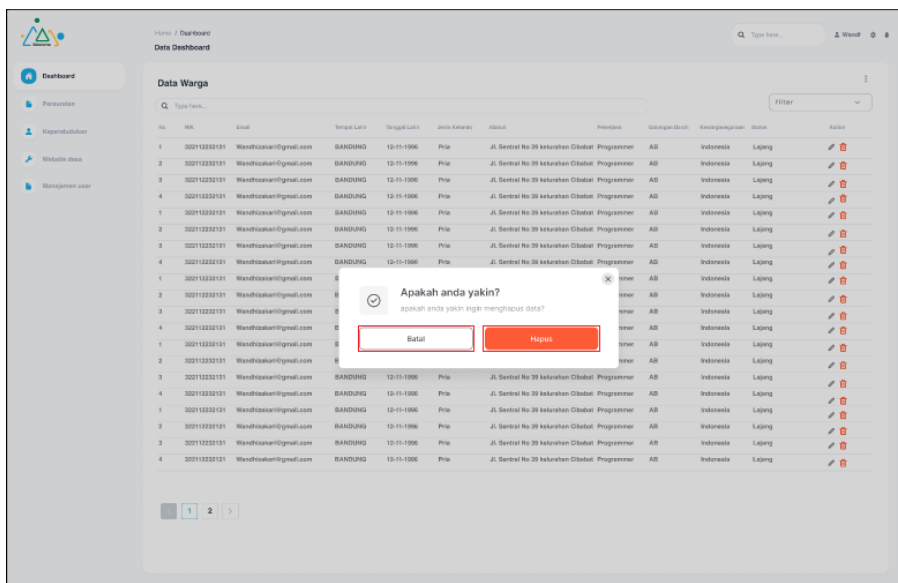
Home / Dashboard
Data Dashboard

Type here...
Wandi

Dashboard
Persuratan
Kependudukan
Website desa
Manajemen user

Data Warga

Type here...

Filter

| No | NIK | Email | Tempat Lahir | Tanggal Lahir | Jenis Kelamin | Alamat | Pekerjaan | Golongan Darah | Kewarganegaraan | Status | Action |
|---|---|---|---|---|---|---|---|---|---|---|---|
| 1 | 302112232131 | Wandhizakari@gmail.com | BANDUNG | 12-11-1996 | Pria | Jl. Sentral No 39 kelurahan Cibabat | Programmer | AB | Indonesia | Lajang | |
| 2 | 302112232131 | Wandhizakari@gmail.com | BANDUNG | 12-11-1996 | Pria | Jl. Sentral No 39 kelurahan Cibabat | Programmer | AB | Indonesia | Lajang | |
| 3 | 302112232131 | Wandhizakari@gmail.com | BANDUNG | 12-11-1996 | Pria | Jl. Sentral No 39 kelurahan Cibabat | Programmer | AB | Indonesia | Lajang | |
| 4 | 302112232131 | Wandhizakari@gmail.com | BANDUNG | 12-11-1996 | Pria | Jl. Sentral No 39 kelurahan Cibabat | Programmer | AB | Indonesia | Lajang | |
| 1 | 302112232131 | Wandhizakari@gmail.com | BANDUNG | 12-11-1996 | Pria | Jl. Sentral No 39 kelurahan Cibabat | Programmer | AB | Indonesia | Lajang | |
| 2 | 302112232131 | Wandhizakari@gmail.com | BANDUNG | 12-11-1996 | Pria | Jl. Sentral No 39 kelurahan Cibabat | Programmer | AB | Indonesia | Lajang | |
| 3 | 302112232131 | Wandhizakari@gmail.com | BANDUNG | 12-11-1996 | Pria | Jl. Sentral No 39 kelurahan Cibabat | Programmer | AB | Indonesia | Lajang | |
| 4 | 302112232131 | Wandhizakari@gmail.com | BANDUNG | 12-11-1996 | Pria | Jl. Sentral No 39 kelurahan Cibabat | Programmer | AB | Indonesia | Lajang | |
| 1 | 302112232131 | Wandhizakari@gmail.com | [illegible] | | | | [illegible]mer | AB | Indonesia | Lajang | |
| 2 | 302112232131 | Wandhizakari@gmail.com | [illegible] | | | | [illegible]mer | AB | Indonesia | Lajang | |
| 3 | 302112232131 | Wandhizakari@gmail.com | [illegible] | | | | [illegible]mer | AB | Indonesia | Lajang | |
| 4 | 302112232131 | Wandhizakari@gmail.com | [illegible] | | | | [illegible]mer | AB | Indonesia | Lajang | |
| 1 | 302112232131 | Wandhizakari@gmail.com | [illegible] | | | | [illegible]mer | AB | Indonesia | Lajang | |
| 2 | 302112232131 | Wandhizakari@gmail.com | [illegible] | | | | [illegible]mer | AB | Indonesia | Lajang | |
| 3 | 302112232131 | Wandhizakari@gmail.com | BANDUNG | 12-11-1996 | Pria | Jl. Sentral No 39 kelurahan Cibabat | Programmer | AB | Indonesia | Lajang | |
| 4 | 302112232131 | Wandhizakari@gmail.com | BANDUNG | 12-11-1996 | Pria | Jl. Sentral No 39 kelurahan Cibabat | Programmer | AB | Indonesia | Lajang | |
| 1 | 302112232131 | Wandhizakari@gmail.com | BANDUNG | 12-11-1996 | Pria | Jl. Sentral No 39 kelurahan Cibabat | Programmer | AB | Indonesia | Lajang | |
| 2 | 302112232131 | Wandhizakari@gmail.com | BANDUNG | 12-11-1996 | Pria | Jl. Sentral No 39 kelurahan Cibabat | Programmer | AB | Indonesia | Lajang | |
| 3 | 302112232131 | Wandhizakari@gmail.com | BANDUNG | 12-11-1996 | Pria | Jl. Sentral No 39 kelurahan Cibabat | Programmer | AB | Indonesia | Lajang | |
| 4 | 302112232131 | Wandhizakari@gmail.com | BANDUNG | 12-11-1996 | Pria | Jl. Sentral No 39 kelurahan Cibabat | Programmer | AB | Indonesia | Lajang | |

Apakah anda yakin?
apakah anda yakin ingin menghapus data?
Batal
Hapus

1 2